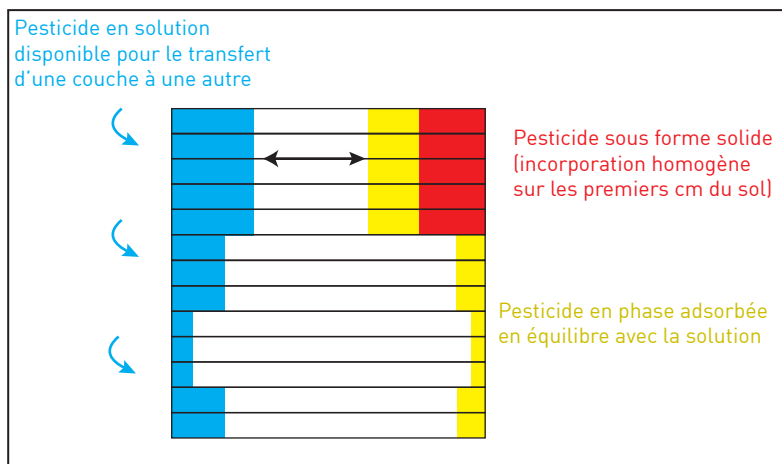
Pesticide en solution disponible pour le transfert d'une couche à une autre

Pesticide sous forme solide (incorporation homogène sur les premiers cm du sol)

Pesticide en phase adsorbée en équilibre avec la solution